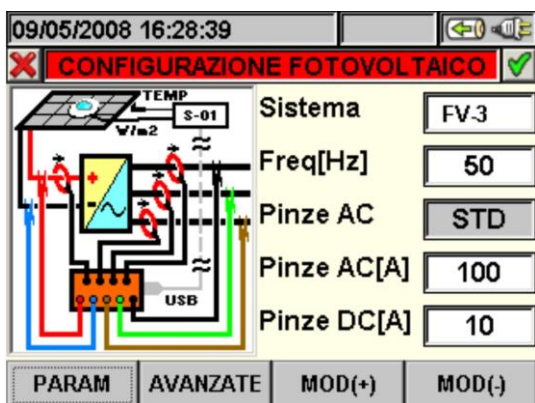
09/05/2008 16:28:39

CONFIGURAZIONE FOTOVOLTAICO

TEMP
S-01
W/m2
USB

| Sistema | FV-3 |
|---|---|
| Freq[Hz] | 50 |
| Pinze AC | STD |
| Pinze AC[A] | 100 |
| Pinze DC[A] | 10 |

PARAM | AVANZATE | MOD(+) | MOD(-)